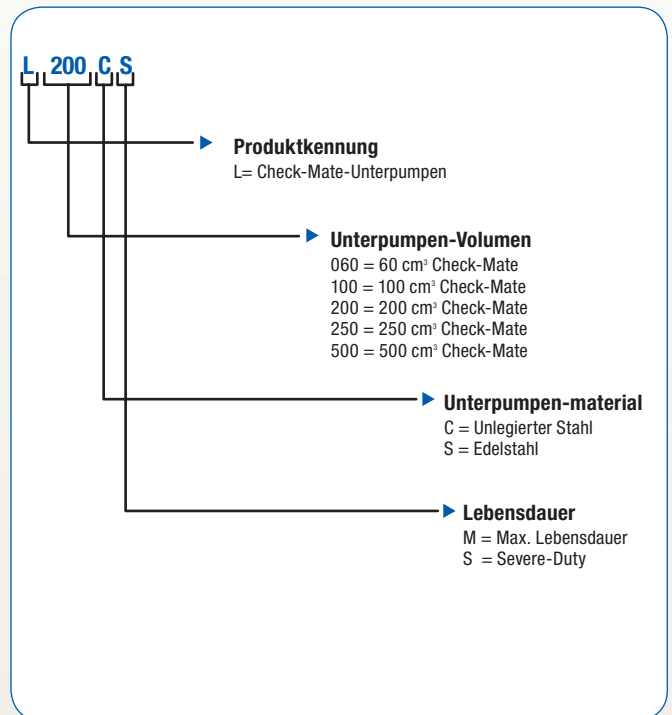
L 200 C S

Produktkennung
L= Check-Mate-Unterpumpen

Unterpumpen-Volumen
060 = 60 cm³ Check-Mate
100 = 100 cm³ Check-Mate
200 = 200 cm³ Check-Mate
250 = 250 cm³ Check-Mate
500 = 500 cm³ Check-Mate

Unterpumpen-material
C = Unlegierter Stahl
S = Edelstahl

Lebensdauer
M = Max. Lebensdauer
S = Severe-Duty